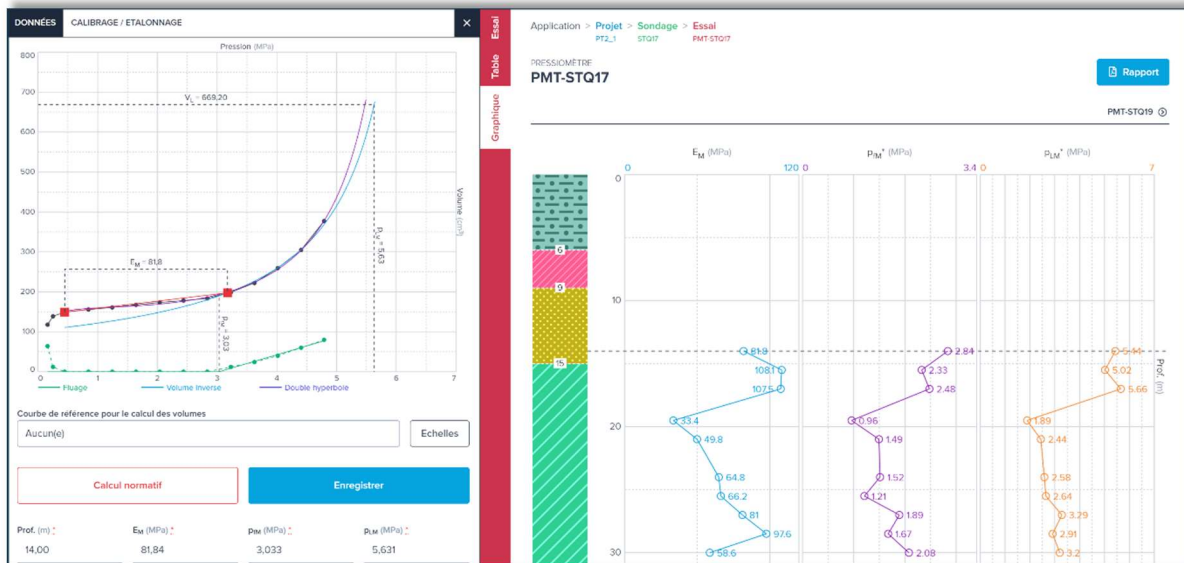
DONNÉES CALIBRAGE / ETALONNAGE ×

Pression (MPa)

800
700
600
500
400
300
200
100
0

$V_L$ = 669,20

$E_M$ = 81,8

$p_{fM}$ = 3,03

$p_{LM}$ = 5,63

Volume (cm³)

0 1 2 3 4 5 6 7

Fluage Volume inverse Double hyperbole

Courbe de référence pour le calcul des volumes

Aucun(e)

Echelles

Calcul normatif

Enregistrer

Prof. (m) * $E_M$ (MPa) * $p_{fM}$ (MPa) * $p_{LM}$ (MPa) *

14,00 81,84 3,033 5,631

Essai

Table

Graphique

Application > Projet > Sondage > Essai
PT2_1 STQ17 PMT-STQ17

PRESSIOMÈTRE
PMT-STQ17

Rapport

PMT-STQ19

$E_M$ (MPa)
0 120

$p_{fM}^*$ (MPa)
0 3.4

$p_{LM}^*$ (MPa)
0 7

0
10
20
30

6
9
15

81.9
108.1
107.5
33.4
49.8
64.8
66.2
81
97.6
58.6

2.84
2.33
2.48
0.96
1.49
1.52
1.21
1.89
1.67
2.08

5.34
5.02
5.66
1.89
2.44
2.58
2.64
3.29
2.91
3.2

Prof. (m)